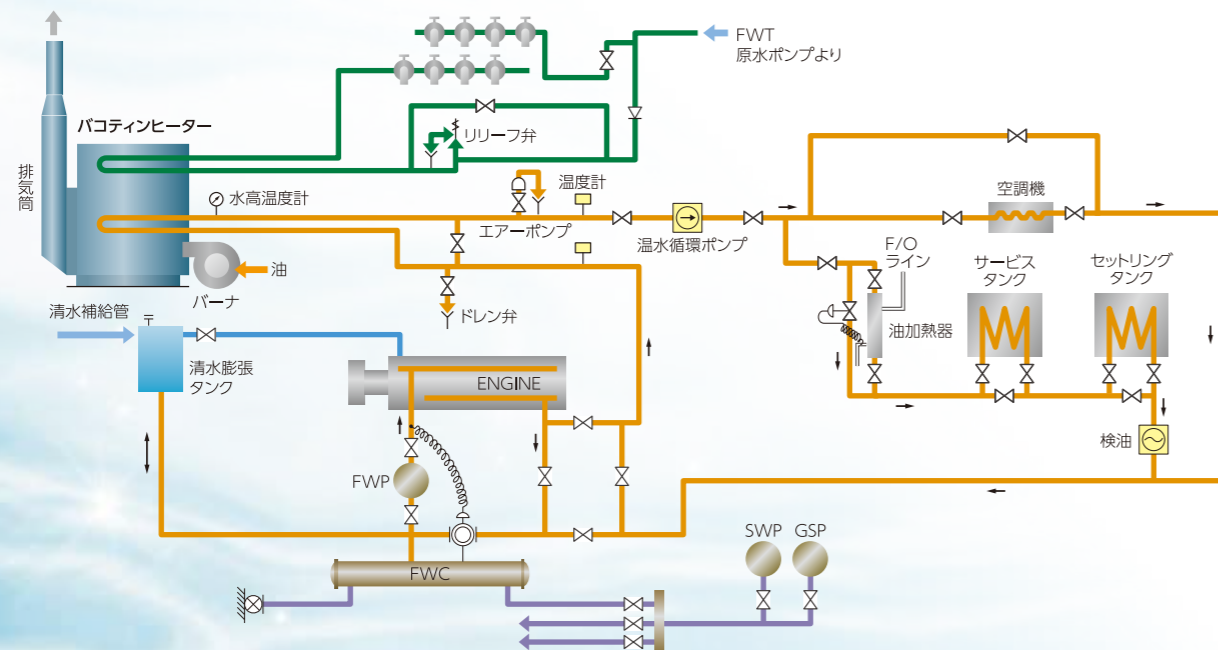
FWT
原水ポンプより

バコティンヒーター

リリーフ弁

排気筒

水高温度計

温度計

エアーポンプ

温水循環ポンプ

空調機

油

バーナ

ドレン弁

F/O
ライン

サービス
タンク

セットリング
タンク

清水補給管

清水膨張
タンク

油加熱器

ENGINE

検油

FWP

FWC

SWP

GSP